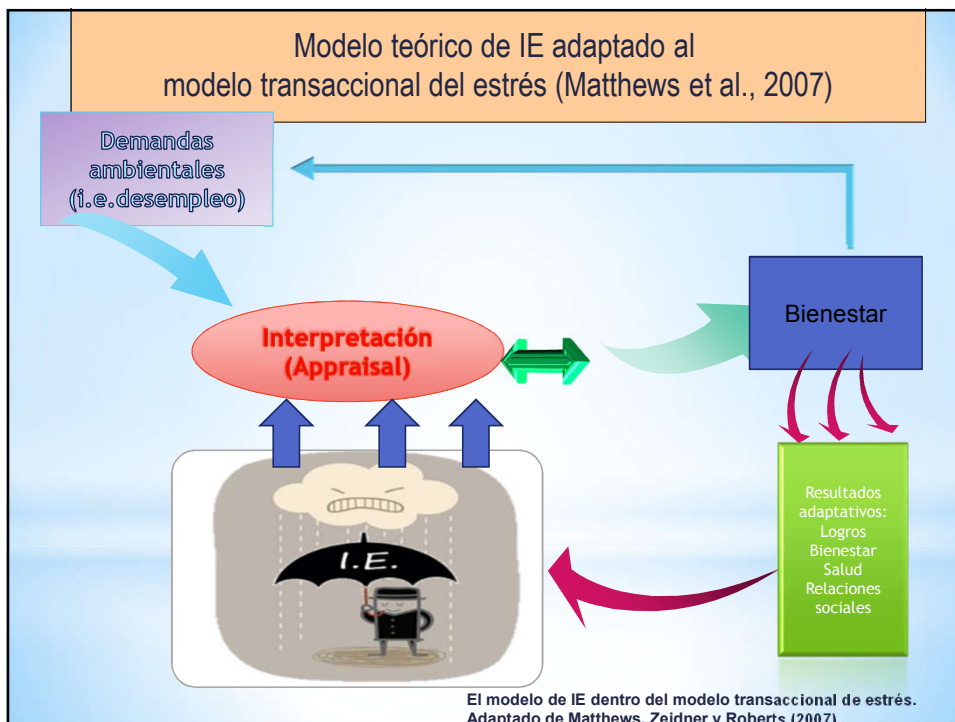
Modelo teórico de IE adaptado al modelo transaccional del estrés (Matthews et al., 2007)

Demandas ambientales (i.e.desempleo)

Bienestar

Interpretación (Appraisal)

I.E.

Resultados adaptativos: Logros Bienestar Salud Relaciones sociales

El modelo de IE dentro del modelo transaccional de estrés. Adaptado de Matthews, Zeidner y Roberts (2007)